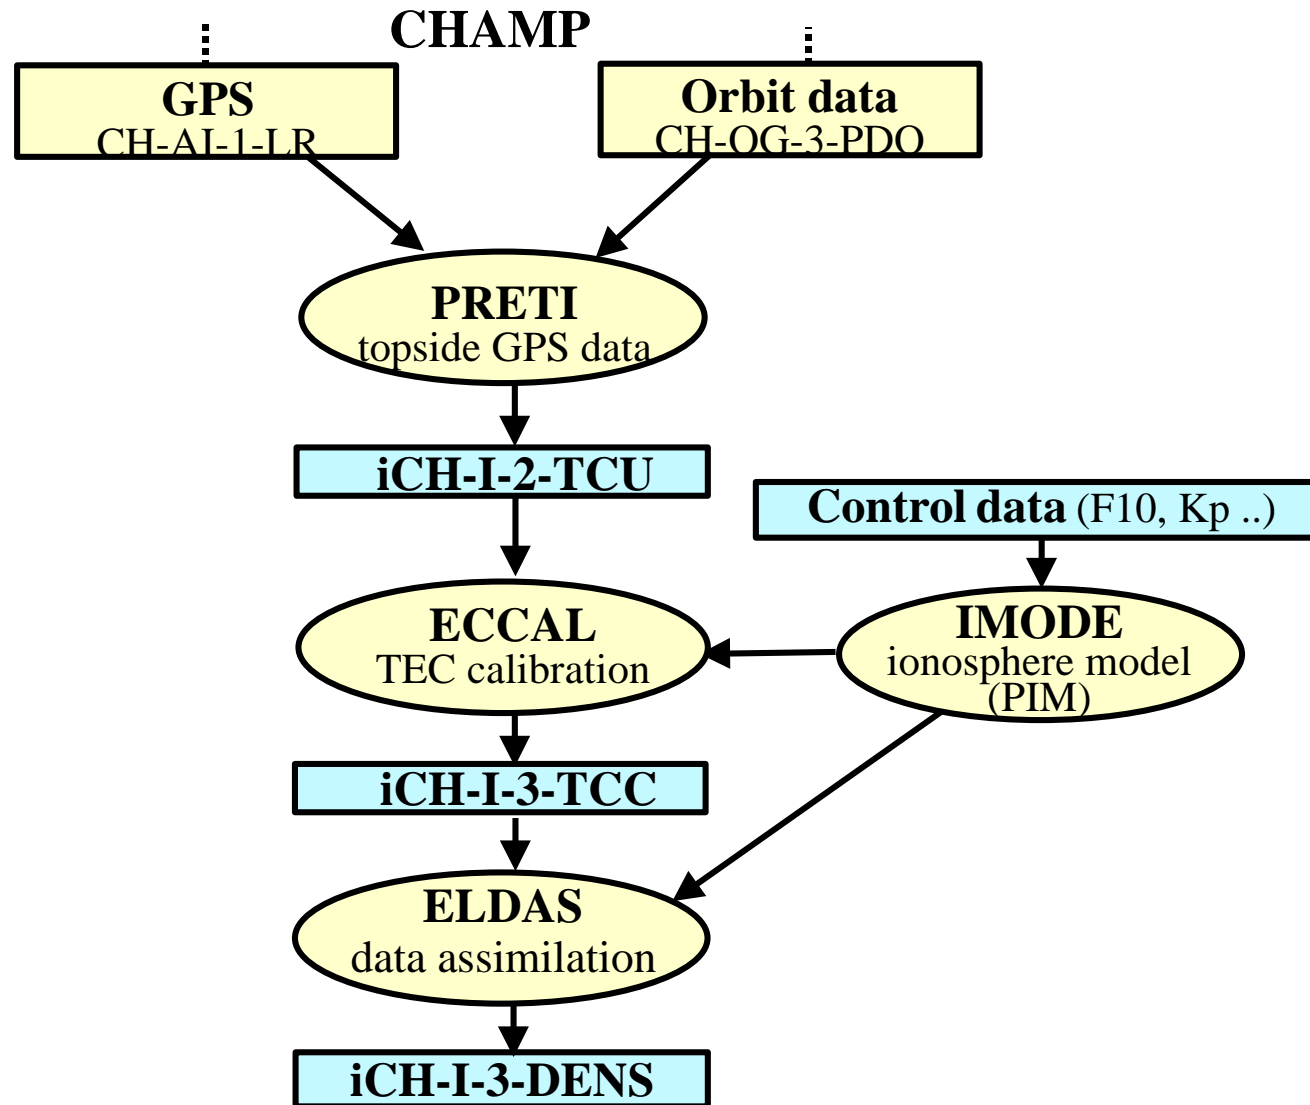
CHAMP

GPS
CH-AI-1-LR

Orbit data
CH-OG-3-PDO

PRETI
topside GPS data

iCH-I-2-TCU

Control data (F10, Kp ..)

ECCAL
TEC calibration

IMODE
ionosphere model
(PIM)

iCH-I-3-TCC

ELDAS
data assimilation

iCH-I-3-DENS